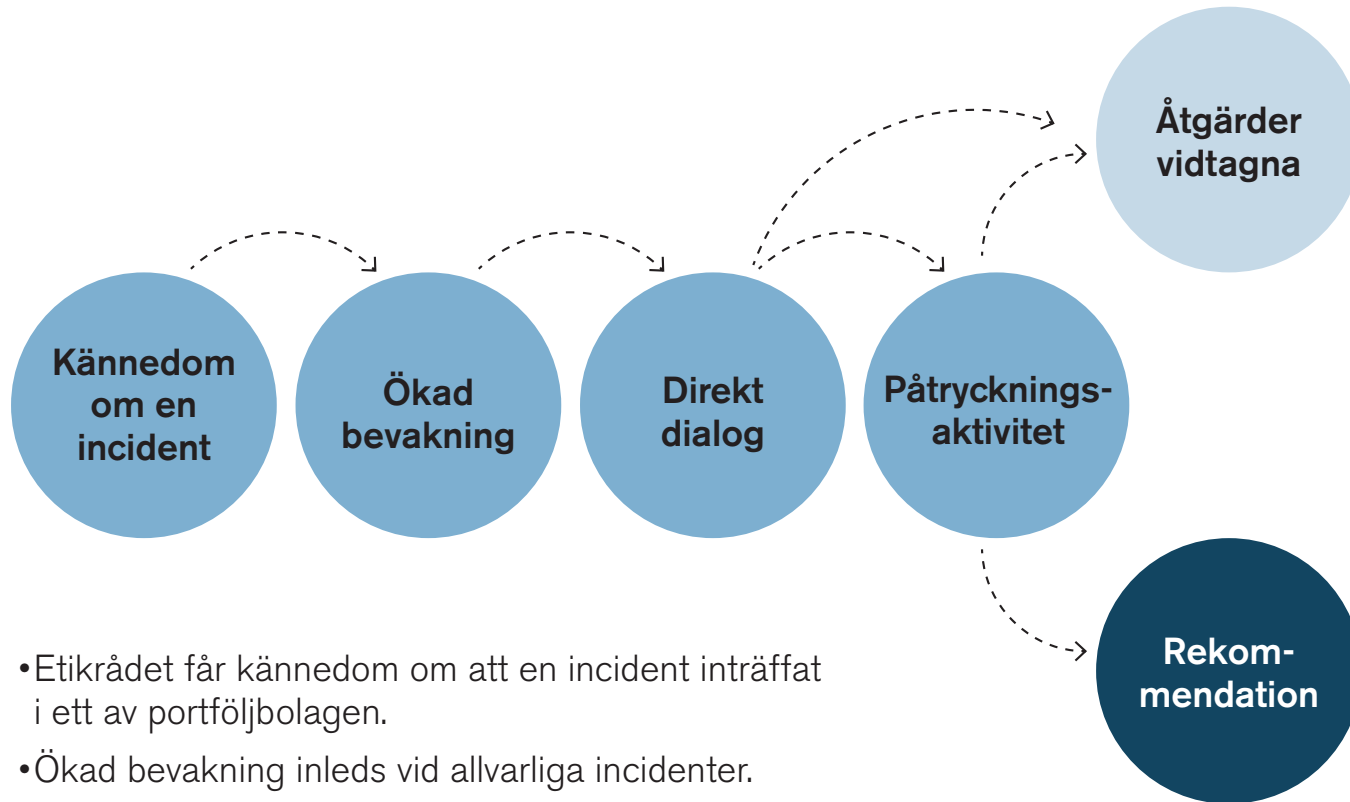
Åtgärder vidtagna

Kännedom om en incident

Ökad bevakning

Direkt dialog

Påtrycknings-aktivitet

Rekom-mendation

•Etikrådet får kännedom om att en incident inträffat i ett av portföljbolagen.

•Ökad bevakning inleds vid allvarliga incidenter.